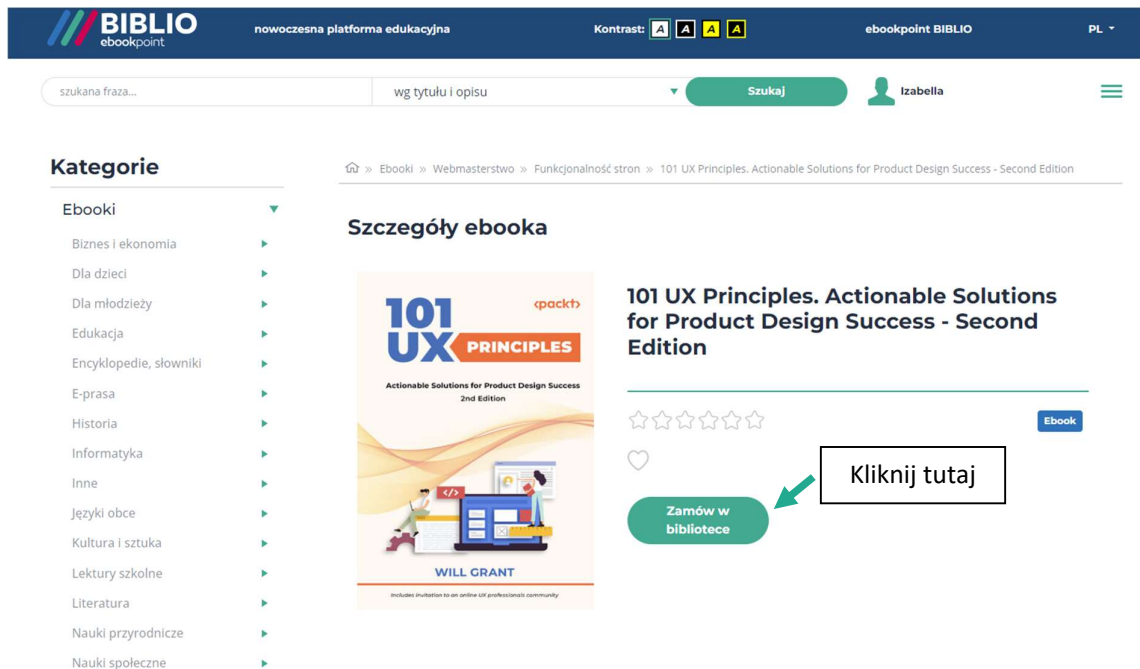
BIBLIO ebookpoint

nowoczesna platforma edukacyjna

Kontrast: A A A A

ebookpoint BIBLIO

PL

szukana fraza...

wg tytułu i opisu

Szukaj

Izabella

Kategorie

Ebooki

Biznes i ekonomia

Dla dzieci

Dla młodzieży

Edukacja

Encyklopedie, słowniki

E-prasa

Historia

Informatyka

Inne

Języki obce

Kultura i sztuka

Lektury szkolne

Literatura

Nauki przyrodnicze

Nauki społeczne

» Ebooki » Webmasterstwo » Funkcjonalność stron » 101 UX Principles. Actionable Solutions for Product Design Success - Second Edition

Szczegóły ebooka

101 UX PRINCIPLES

<packt>

Actionable Solutions for Product Design Success

2nd Edition

WILL GRANT

Includes invitation to an online UX professionals community

101 UX Principles. Actionable Solutions for Product Design Success - Second Edition

Ebook

Kliknij tutaj

Zamów w bibliotece